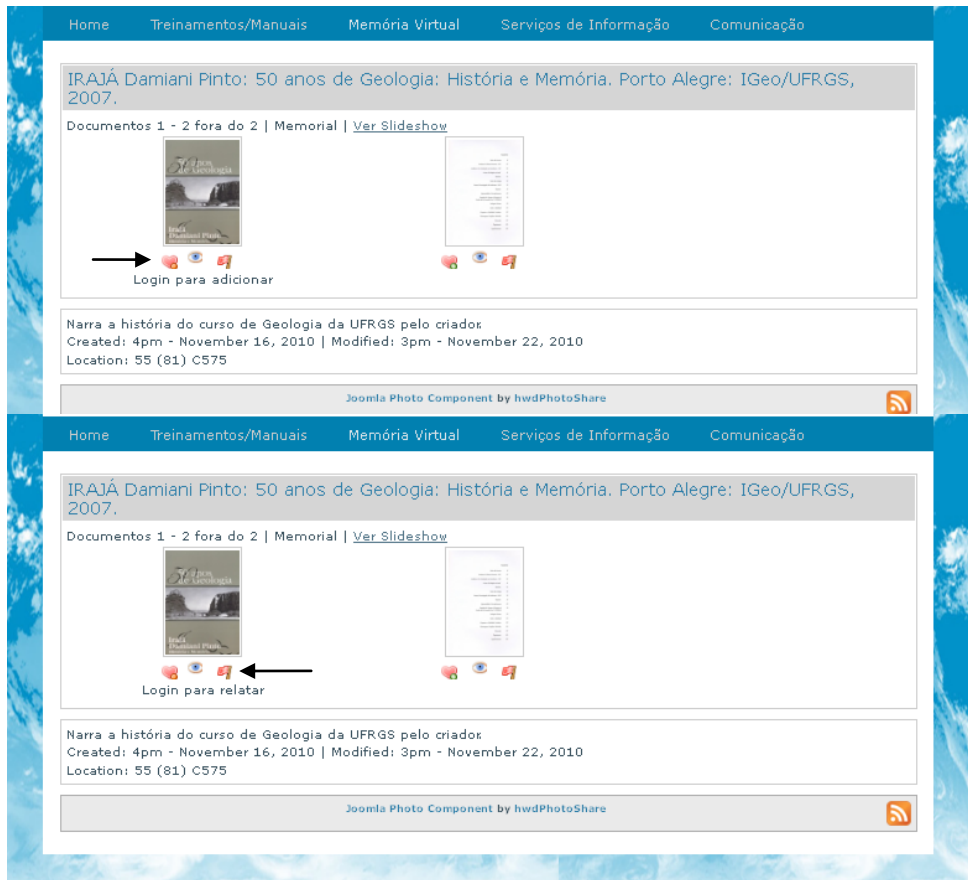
Home Treinamentos/Manuais Memória Virtual Serviços de Informação Comunicação

IRAJÁ Damiani Pinto: 50 anos de Geologia: História e Memória. Porto Alegre: IGeo/UFRGS, 2007.

Documentos 1 - 2 fora do 2 | Memorial | Ver Slideshow

50 anos de Geologia
Irajá Damiani Pinto

Login para adicionar

Narra a história do curso de Geologia da UFRGS pelo criador
Created: 4pm - November 16, 2010 | Modified: 3pm - November 22, 2010
Location: 55 (81) C575

Joomla Photo Component by hwdPhotoShare

Home Treinamentos/Manuais Memória Virtual Serviços de Informação Comunicação

IRAJÁ Damiani Pinto: 50 anos de Geologia: História e Memória. Porto Alegre: IGeo/UFRGS, 2007.

Documentos 1 - 2 fora do 2 | Memorial | Ver Slideshow

50 anos de Geologia
Irajá Damiani Pinto

Login para relatar

Narra a história do curso de Geologia da UFRGS pelo criador
Created: 4pm - November 16, 2010 | Modified: 3pm - November 22, 2010
Location: 55 (81) C575

Joomla Photo Component by hwdPhotoShare